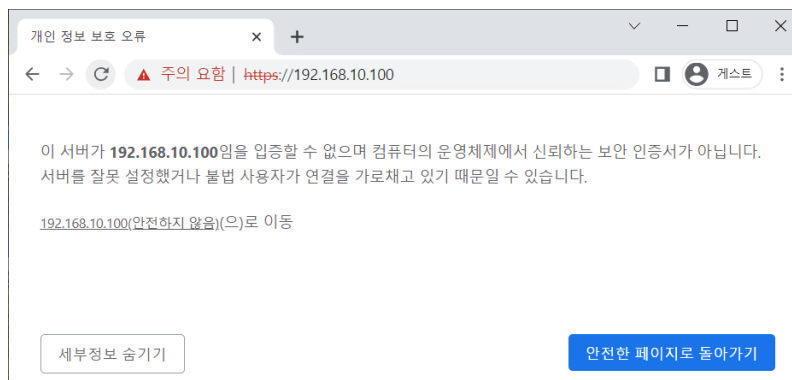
개인 정보 보호 오류 ×

주의 요함 | https://192.168.10.100

게스트

이 서버가 **192.168.10.100**임을 입증할 수 없으며 컴퓨터의 운영체제에서 신뢰하는 보안 인증서가 아닙니다. 서버를 잘못 설정했거나 불법 사용자가 연결을 가로채고 있기 때문일 수 있습니다.

192.168.10.100(안전하지 않음)(으)로 이동

세부정보 숨기기

안전한 페이지로 돌아가기